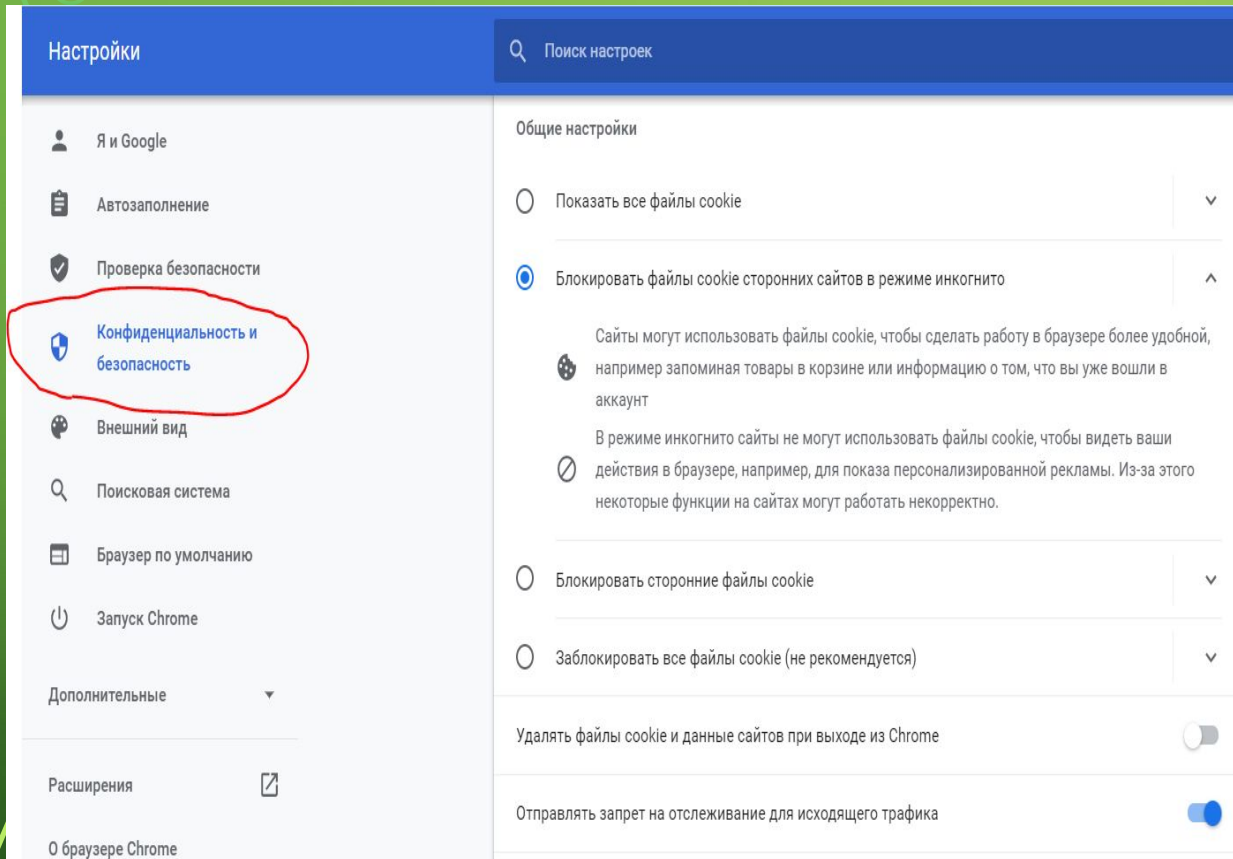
Настройки

Поиск настроек

Я и Google

Автозаполнение

Проверка безопасности

Конфиденциальность и безопасность

Внешний вид

Поисковая система

Браузер по умолчанию

Запуск Chrome

Дополнительные

Расширения

О браузере Chrome

Общие настройки

Показать все файлы cookie

Блокировать файлы cookie сторонних сайтов в режиме инкогнито

Сайты могут использовать файлы cookie, чтобы сделать работу в браузере более удобной, например запоминая товары в корзине или информацию о том, что вы уже вошли в аккаунт

В режиме инкогнито сайты не могут использовать файлы cookie, чтобы видеть ваши действия в браузере, например, для показа персонализированной рекламы. Из-за этого некоторые функции на сайтах могут работать некорректно.

Блокировать сторонние файлы cookie

Заблокировать все файлы cookie (не рекомендуется)

Удалять файлы cookie и данные сайтов при выходе из Chrome

Отправлять запрет на отслеживание для исходящего трафика